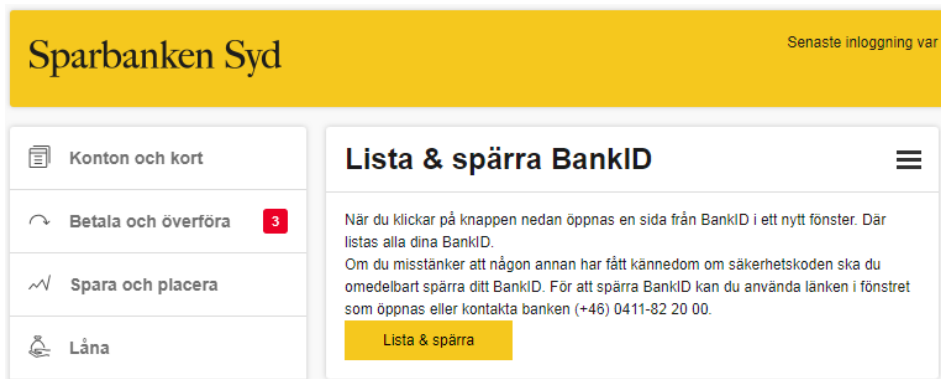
Sparbanken Syd

Senaste inloggning var

Konton och kort

Betala och överföra 3

Spara och placera

Låna

Lista & spärra BankID

När du klickar på knappen nedan öppnas en sida från BankID i ett nytt fönster. Där listas alla dina BankID.
Om du misstänker att någon annan har fått kännedom om säkerhetskoden ska du omedelbart spärra ditt BankID. För att spärra BankID kan du använda länken i fönstret som öppnas eller kontakta banken (+46) 0411-82 20 00.

Lista & spärra